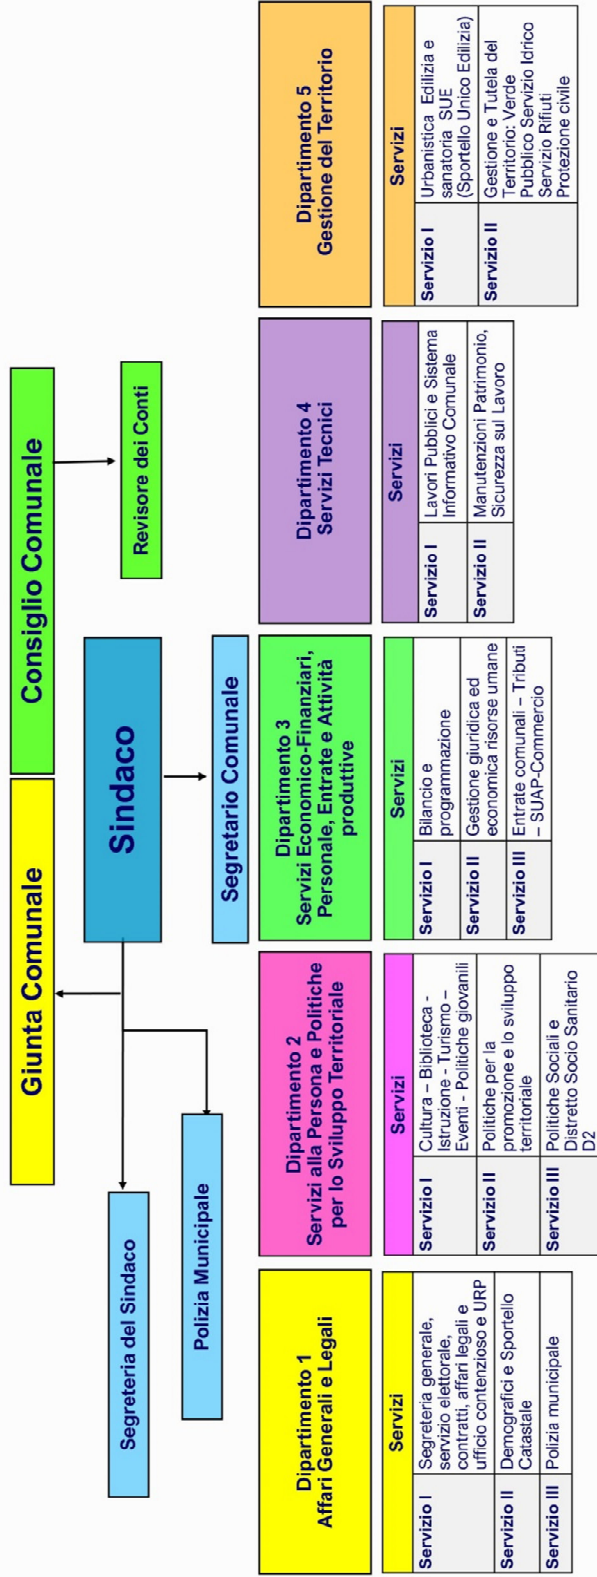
Giunta Comunale

Consiglio Comunale

Sindaco

Revisore dei Conti

Segreteria del Sindaco

Polizia Municipale

Segretario Comunale

Dipartimento 1
Affari Generali e Legali

| Servizi | |
|---|---|
| Servizio I | Segreteria generale, servizio elettorale, contratti, affari legali e ufficio contenzioso e URP |
| Servizio II | Demografici e Sportello Catastale |
| Servizio III | Polizia municipale |

Dipartimento 2
Servizi alla Persona e Politiche per lo Sviluppo Territoriale

| Servizi | |
|---|---|
| Servizio I | Cultura – Biblioteca - Istruzione - Turismo – Eventi - Politiche giovanili |
| Servizio II | Politiche per la promozione e lo sviluppo territoriale |
| Servizio III | Politiche Sociali e Distretto Socio Sanitario D2 |

Dipartimento 3
Servizi Economico-Finanziari, Personale, Entrate e Attività produttive

| Servizi | |
|---|---|
| Servizio I | Bilancio e programmazione |
| Servizio II | Gestione giuridica ed economica risorse umane |
| Servizio III | Entrate comunali – Tributi – SUAP-Commercio |

Dipartimento 4
Servizi Tecnici

| Servizi | |
|---|---|
| Servizio I | Lavori Pubblici e Sistema Informativo Comunale |
| Servizio II | Manutenzioni Patrimonio, Sicurezza sul Lavoro |

Dipartimento 5
Gestione del Territorio

| Servizi | |
|---|---|
| Servizio I | Urbanistica Edilizia e sanatoria SUE (Sportello Unico Edilizia) |
| Servizio II | Gestione e Tutela del Territorio: Verde Pubblico Servizio Idrico Servizio Rifiuti Protezione civile |